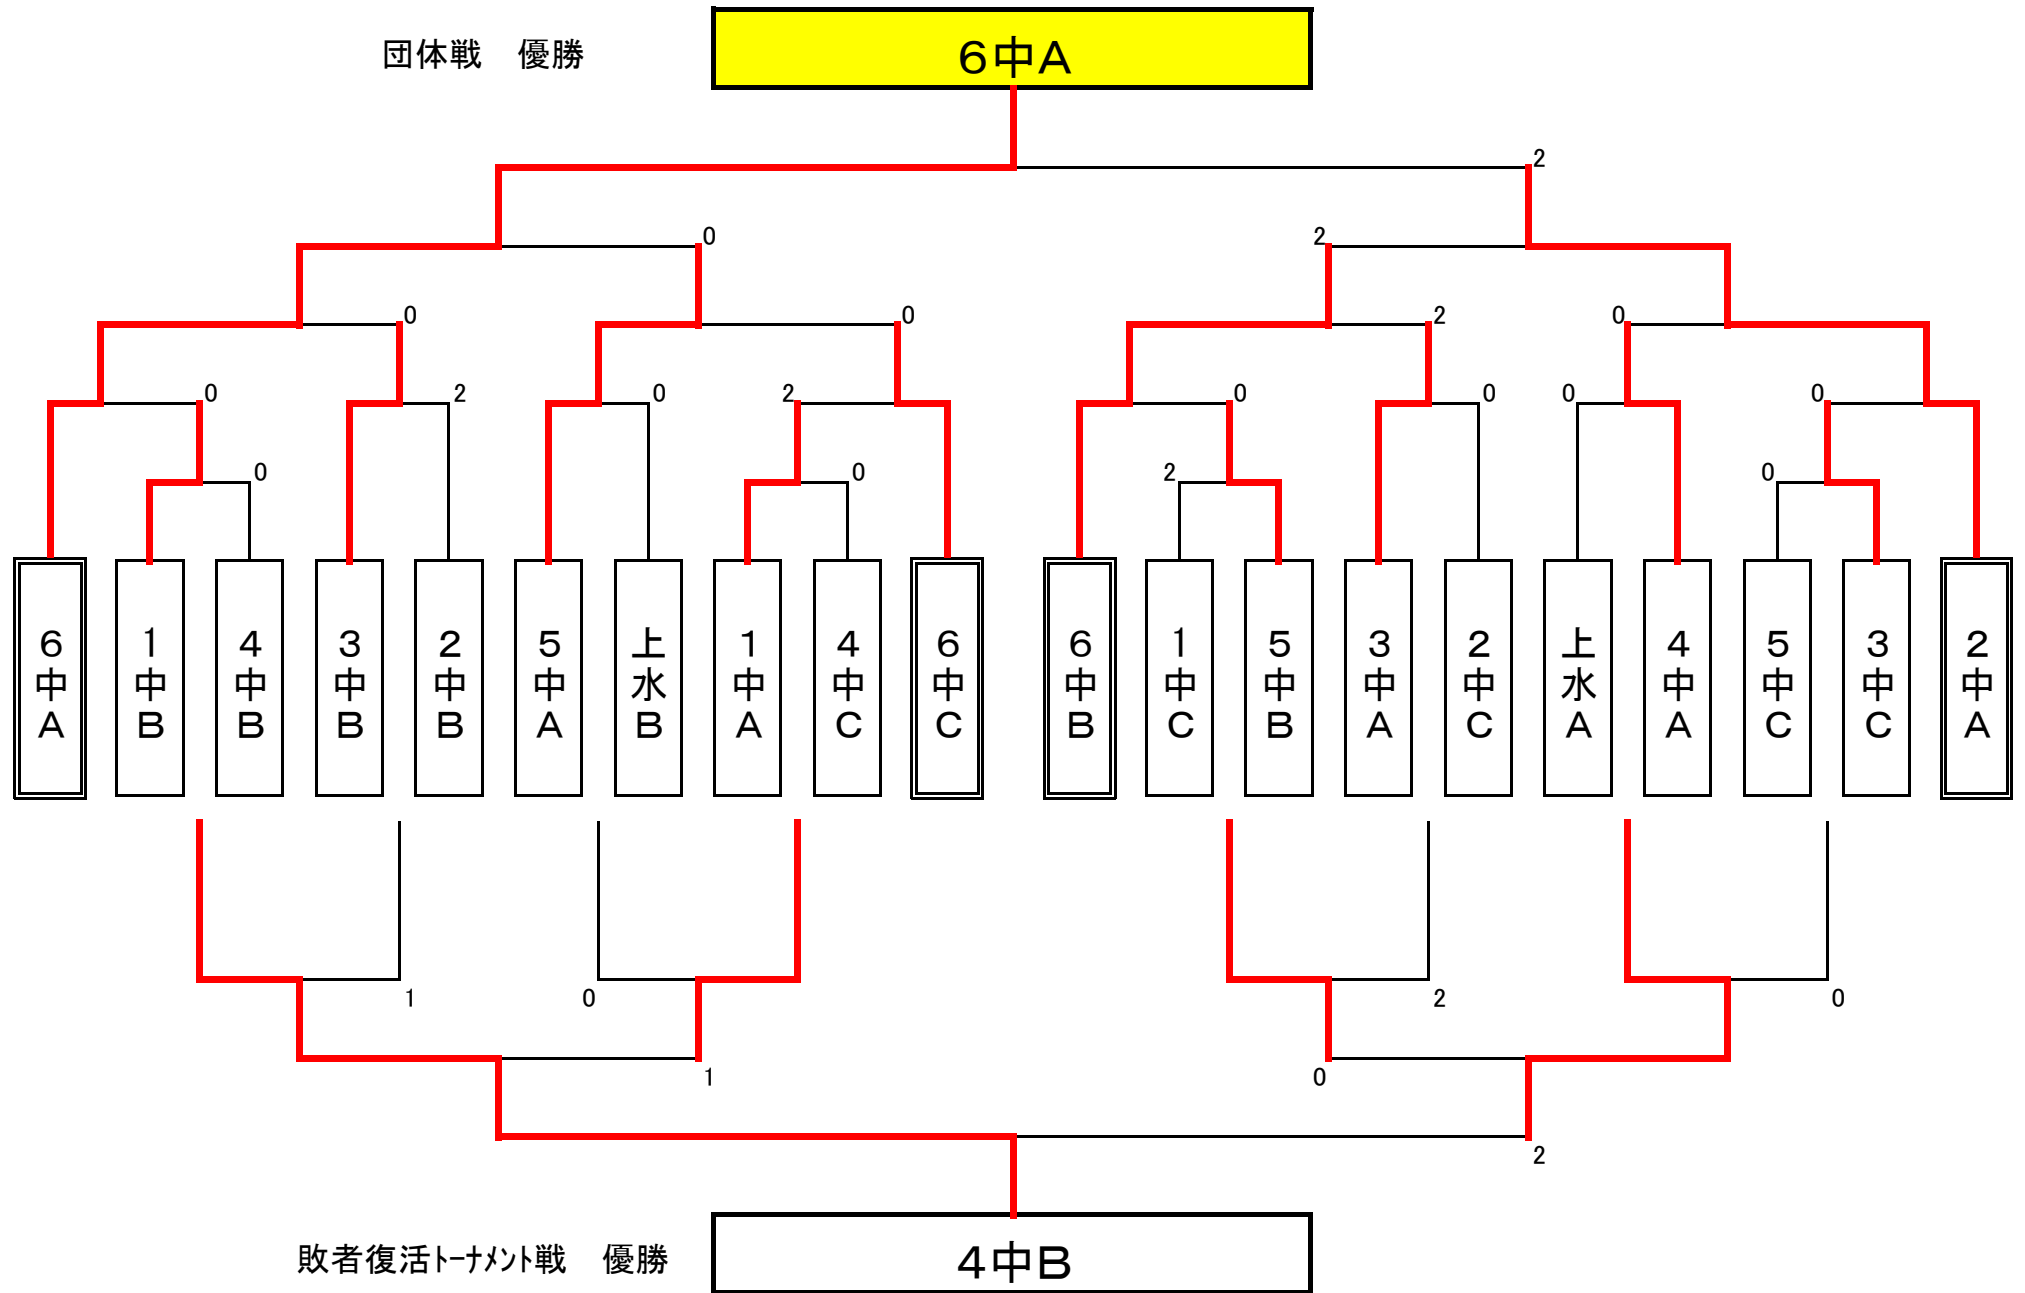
団体戦　優勝

6中A

2

0

2

0

0

2

0

0

2

0

2

0

0

2

0

0

0

2

0

0

6中A

1中B

4中B

3中B

2中B

5中A

上水B

1中A

4中C

6中C

6中B

1中C

5中B

3中A

2中C

上水A

4中A

5中C

3中C

2中A

1

0

2

0

1

0

2

敗者復活トーナメント戦　優勝

4中B